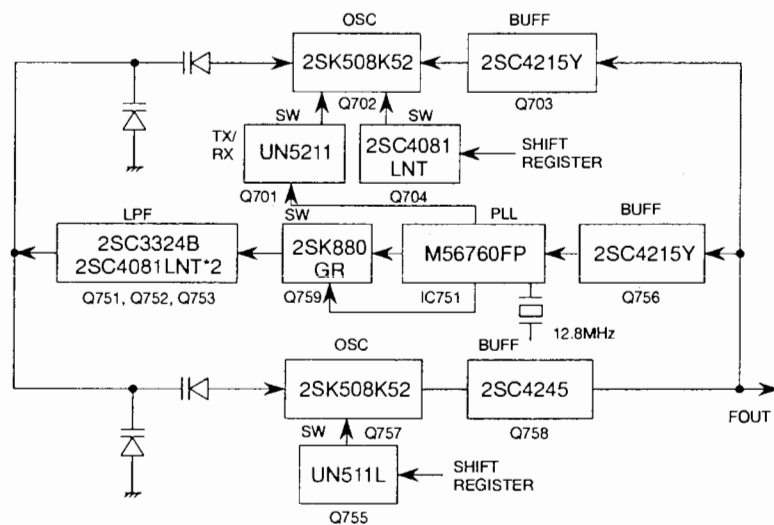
OSC
2SK508K52
Q702
BUFF
2SC4215Y
Q703
SW
SW
TX/RX
UN5211
Q701
2SC4081 LNT
Q704
SHIFT REGISTER
LPF
2SC3324B
2SC4081LNT*2
Q751, Q752, Q753
SW
2SK880 GR
Q759
PLL
M56760FP
IC751
BUFF
2SC4215Y
Q756
12.8MHz
OSC
2SK508K52
Q757
BUFF
2SC4245
Q758
FOUT
SW
UN511L
Q755
SHIFT REGISTER